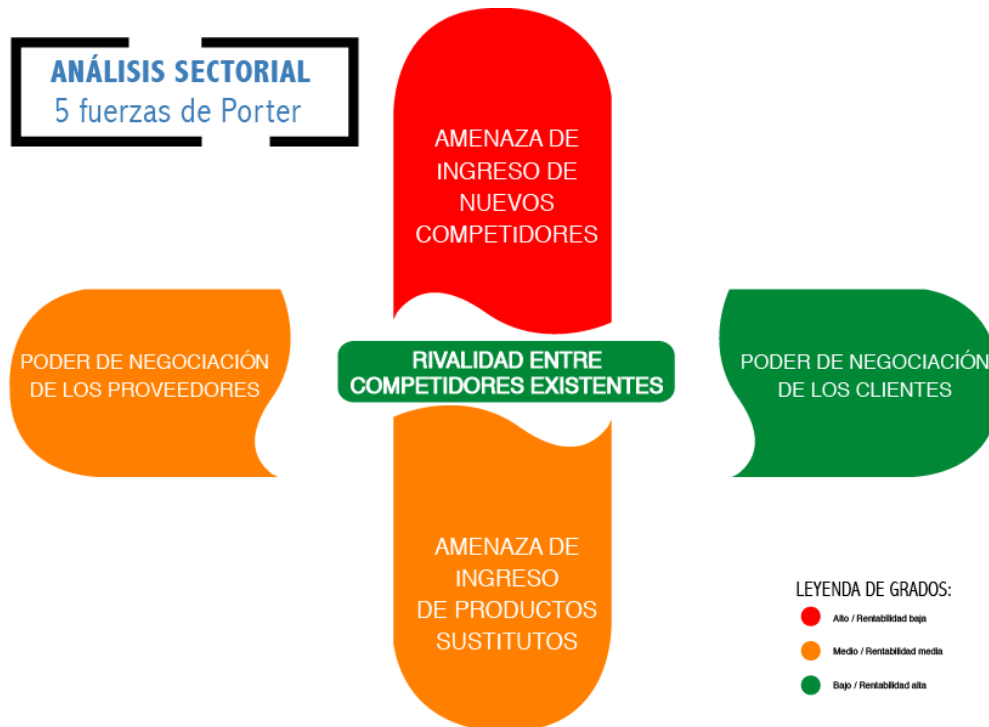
ANÁLISIS SECTORIAL
5 fuerzas de Porter

AMENAZA DE INGRESO DE NUEVOS COMPETIDORES

PODER DE NEGOCIACIÓN DE LOS PROVEEDORES

RIVALIDAD ENTRE COMPETIDORES EXISTENTES

PODER DE NEGOCIACIÓN DE LOS CLIENTES

AMENAZA DE INGRESO DE PRODUCTOS SUSTITUTOS

LEYENDA DE GRADOS:
Alto / Rentabilidad baja
Medio / Rentabilidad media
Bajo / Rentabilidad alta